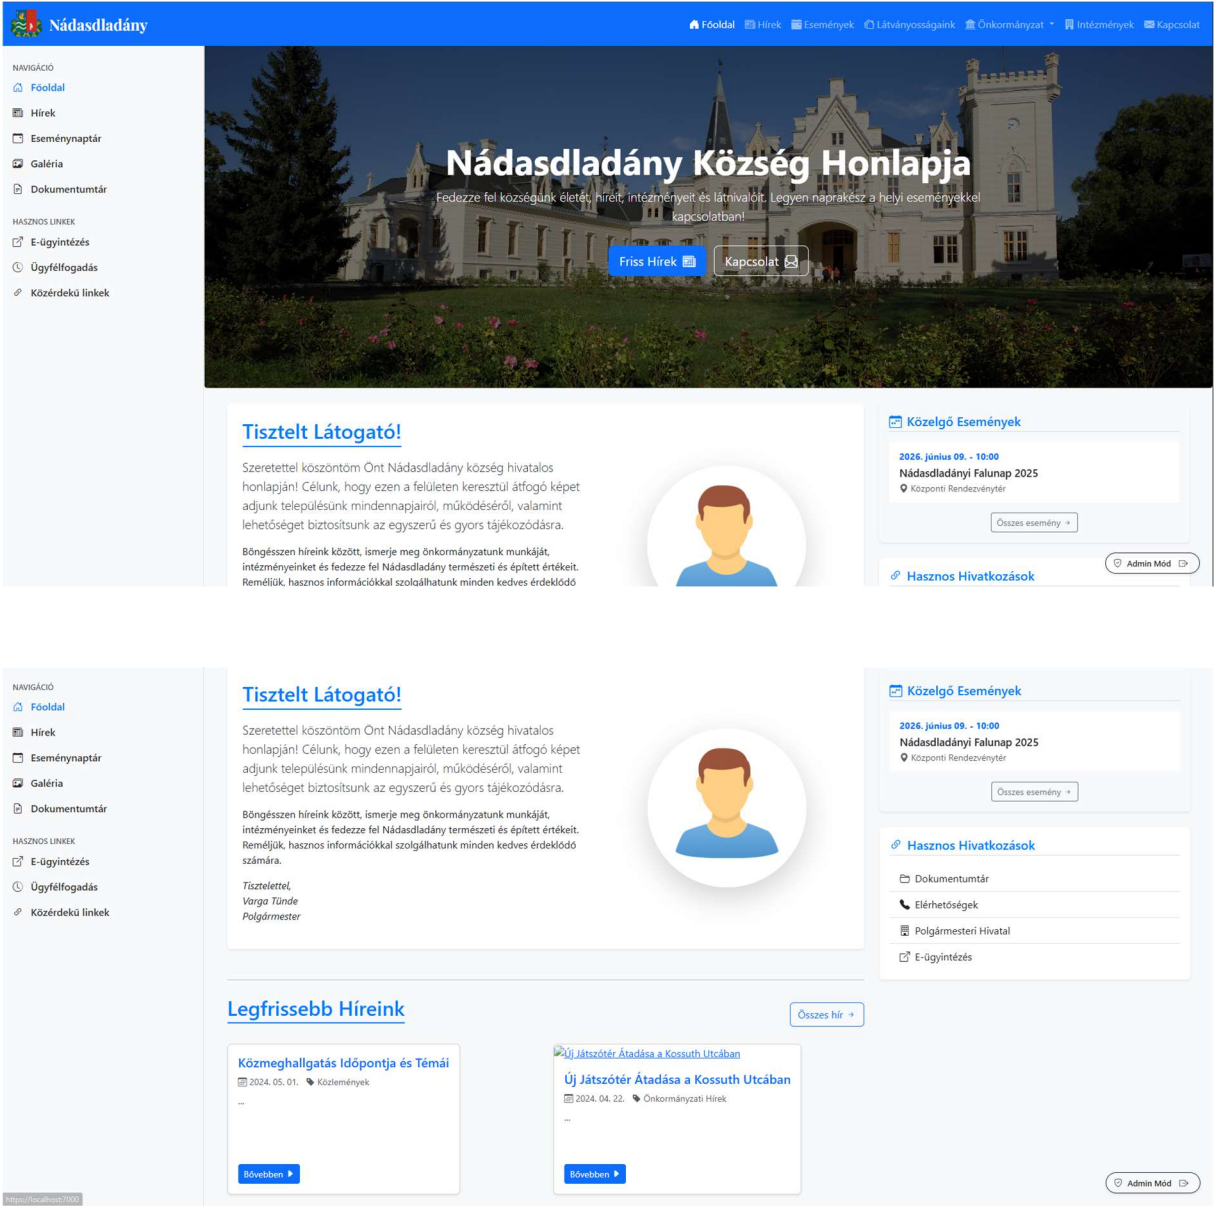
Nádasdladány

Főoldal Hírek Események Látványosságaink Önkormányzat Intézmények Kapcsolat

NAVIGÁCIÓ
Főoldal
Hírek
Eseménynaptár
Galéria
Dokumentumtár

HASZNOS LINKEK
E-ügyintézés
Ügyfélfogadás
Közérdekű linkek

Nádasdladány Község Honlapja

Fedezze fel községünk életét, híreit, intézményeit és látnivalóit. Legyen naprakész a helyi eseményekkel kapcsolatban!

Friss Hírek Kapcsolat

Tisztelt Látogató!

Szeretettel köszöntöm Önt Nádasdladány község hivatalos honlapján! Célunk, hogy ezen a felületen keresztül átfogó képet adjunk településünk mindennapjairól, működéséről, valamint lehetőséget biztosítsunk az egyszerű és gyors tájékozódásra.

Böngésszen híreink között, ismerje meg önkormányzatunk munkáját, intézményeinket és fedezze fel Nádasdladány természeti és épített értékeit. Reméljük, hasznos információkkal szolgálhatunk minden kedves érdeklődő

Közelgő Események

2026. június 09. - 10:00
Nádasdladányi Falunap 2025
Központi Rendezvénytér

Összes esemény

Admin Mód

Hasznos Hivatkozások

NAVIGÁCIÓ
Főoldal
Hírek
Eseménynaptár
Galéria
Dokumentumtár

HASZNOS LINKEK
E-ügyintézés
Ügyfélfogadás
Közérdekű linkek

Tisztelt Látogató!

Szeretettel köszöntöm Önt Nádasdladány község hivatalos honlapján! Célunk, hogy ezen a felületen keresztül átfogó képet adjunk településünk mindennapjairól, működéséről, valamint lehetőséget biztosítsunk az egyszerű és gyors tájékozódásra.

Böngésszen híreink között, ismerje meg önkormányzatunk munkáját, intézményeinket és fedezze fel Nádasdladány természeti és épített értékeit. Reméljük, hasznos információkkal szolgálhatunk minden kedves érdeklődő számára.

Tisztelettel,
Varga Tünde
Polgármester

Közelgő Események

2026. június 09. - 10:00
Nádasdladányi Falunap 2025
Központi Rendezvénytér

Összes esemény

Hasznos Hivatkozások

Dokumentumtár
Elérhetőségek
Polgármesteri Hivatal
E-ügyintézés

Legfrissebb Híreink

Összes hír

Közmeghallgatás Időpontja és Témái
2024. 05. 01. Közlemények
...
Bővebben

Új Játszótér Átadása a Kossuth Utcában
Új Játszótér Átadása a Kossuth Utcában
2024. 04. 22. Önkormányzati Hírek
...
Bővebben

https://localhost:7000

Admin Mód